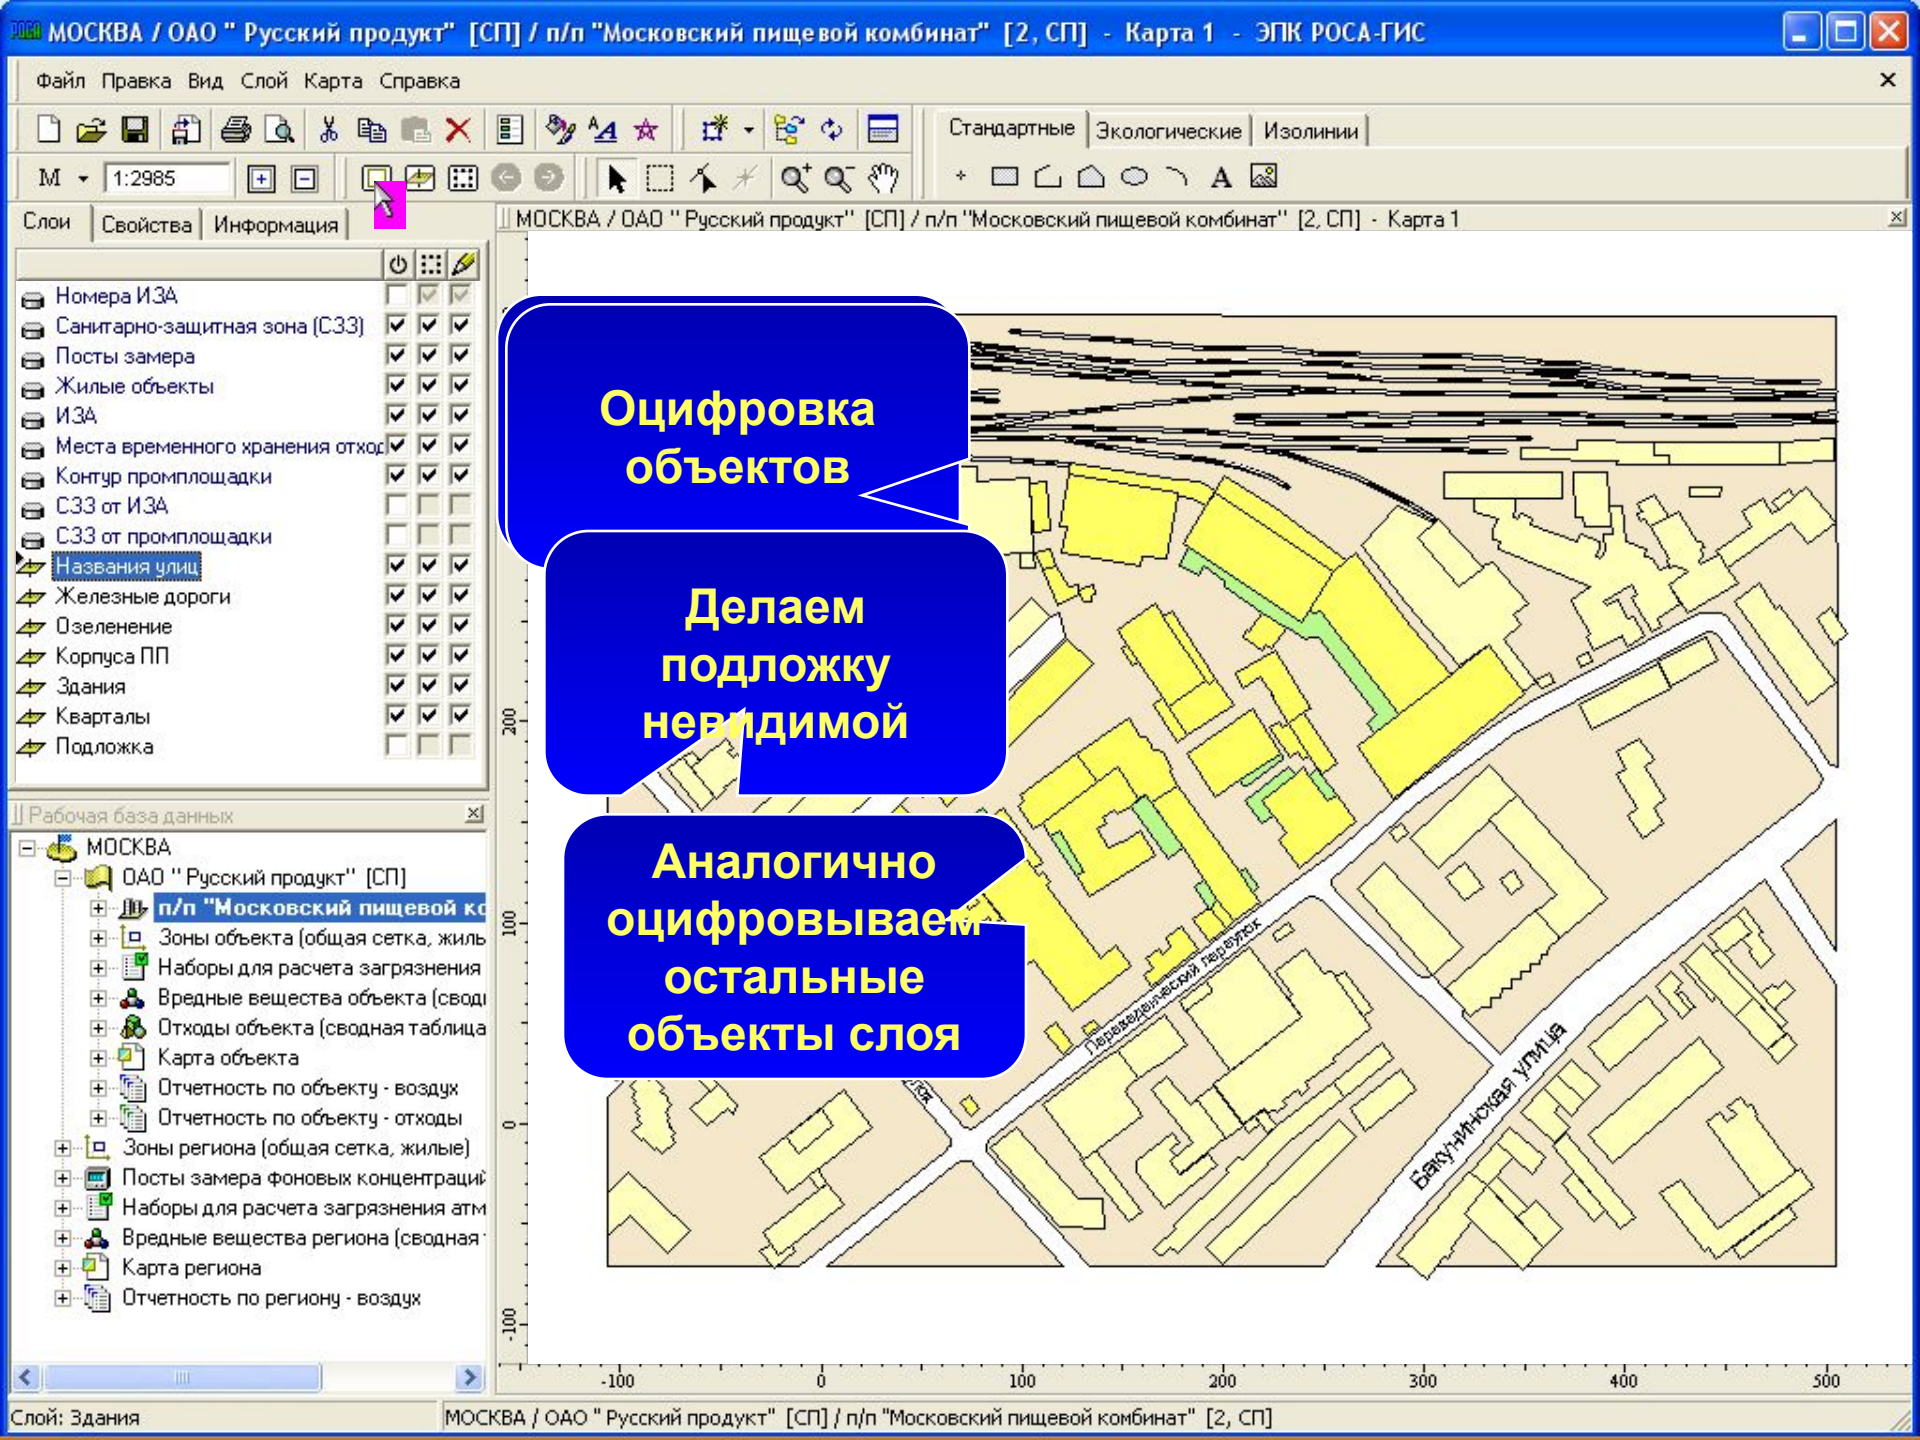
МОСКВА / ОАО " Русский продукт" [СП] / п/п "Московский пищевой комбинат" [2, СП] - Карта 1 - ЭПК РОСА-ГИС

Файл Правка Вид Слой Карта Справка

Стандартные Экологические Изолинии

М 1:2985

Слои Свойства Информация

Номера ИЗА
Санитарно-защитная зона (СЗЗ)
Посты замера
Жилые объекты
ИЗА
Места временного хранения отход
Контур промплощадки
СЗЗ от ИЗА
СЗЗ от промплощадки
Названия улиц
Железные дороги
Озеленение
Корпуса ПП
Здания
Кварталы
Подложка

Рабочая база данных

МОСКВА
ОАО " Русский продукт" [СП]
п/п "Московский пищевой ко
Зоны объекта (общая сетка, жиль
Наборы для расчета загрязнения
Вредные вещества объекта (своді
Отходы объекта (сводная таблица
Карта объекта
Отчетность по объекту - воздух
Отчетность по объекту - отходы
Зоны региона (общая сетка, жилые)
Посты замера фоновых концентраций
Наборы для расчета загрязнения атм
Вредные вещества региона (сводная
Карта региона
Отчетность по региону - воздух

МОСКВА / ОАО " Русский продукт" [СП] / п/п "Московский пищевой комбинат" [2, СП] - Карта 1

Оцифровка объектов

Делаем подложку невидимой

Аналогично оцифровываем остальные объекты слоя

Переведеновский переулок
Бакунинская улица

200
100
0
-100
-100 0 100 200 300 400 500

Слой: Здания
МОСКВА / ОАО " Русский продукт" [СП] / п/п "Московский пищевой комбинат" [2, СП]